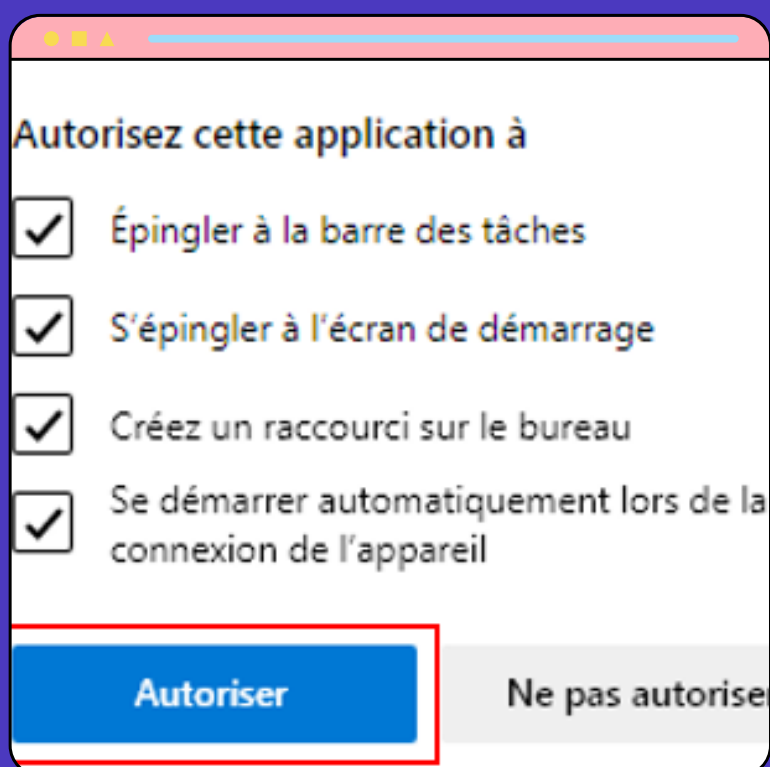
Autorisez cette application à

Épingler à la barre des tâches

S'épingler à l'écran de démarrage

Créez un raccourci sur le bureau

Se démarrer automatiquement lors de la connexion de l'appareil

Autoriser

Ne pas autorise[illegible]